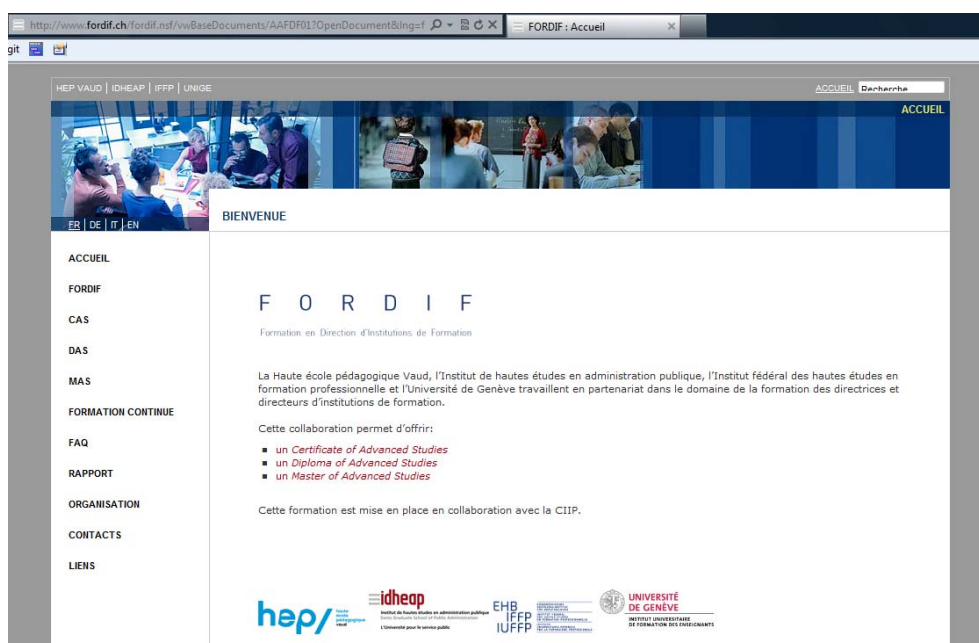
http://www.fordif.ch/fordif.nsf/vwBaseDocuments/AAFDF01?OpenDocument&lng=f
FORDIF : Accueil
git

HEP VAUD | IDHEAP | IFFP | UNIGE
ACCUEIL Recherche
ACCUEIL

FR | DE | IT | EN

BIENVENUE

ACCUEIL
FORDIF
CAS
DAS
MAS
FORMATION CONTINUE
FAQ
RAPPORT
ORGANISATION
CONTACTS
LIENS

F O R D I F

Formation en Direction d'Institutions de Formation

La Haute école pédagogique Vaud, l'Institut de hautes études en administration publique, l'Institut fédéral des hautes études en formation professionnelle et l'Université de Genève travaillent en partenariat dans le domaine de la formation des directrices et directeurs d'institutions de formation.

Cette collaboration permet d'offrir:

- un Certificate of Advanced Studies
- un Diploma of Advanced Studies
- un Master of Advanced Studies

Cette formation est mise en place en collaboration avec la CIIP.

hep/ haute école pédagogique vaud
idheap Institut de hautes études en administration publique Swiss Graduate School of Public Administration L'Université pour le service public
EHB IFFP IUFFP
UNIVERSITÉ DE GENÈVE INSTITUT UNIVERSITAIRE DE FORMATION DES ENSEIGNANTS